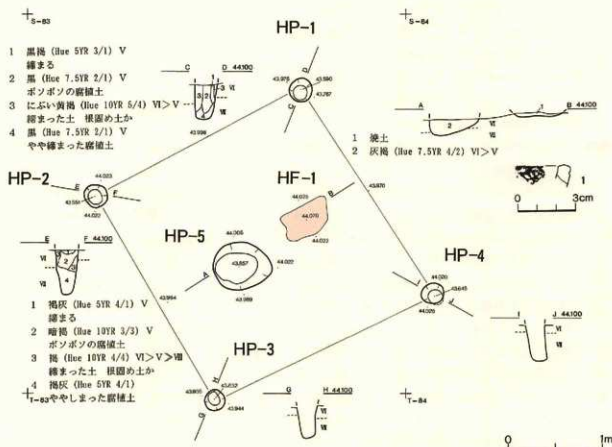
S-83

1 黒褐 (Hue 5YR 3/1) V
締まる
2 黒 (Hue 7.5YR 2/1) V
ボソボソの腐植土
3 にぶい黄褐 (Hue 10YR 5/4) VI > V
締まった土 根固め土か
4 黒 (Hue 7.5YR 2/1) V
やや締まった腐植土

HP-1

C D 44.100

43.976
43.950
43.787
43.938

S-84

A B 44.100

1 焼土
2 灰褐 (Hue 7.5YR 4/2) VI > V

1
0 3cm

HP-2
E F
44.023
43.581
44.022

HF-1
44.070
44.070
44.023
43.970

E F 44.100

HP-5
44.005
43.857
43.954
43.998
44.022

1 褐灰 (Hue 5YR 4/1) V
締まる
2 暗褐 (Hue 10YR 3/3) V
ボソボソの腐植土
3 褐 (Hue 10YR 4/4) VI > V > VII
締まった土 根固め土か
4 褐灰 (Hue 5YR 4/1)
やや締まった腐植土

HP-4
44.020
43.645
44.020

I J 44.100

HP-3
43.955
43.832
43.944

G H 44.100

T-83
T-84

0 1m